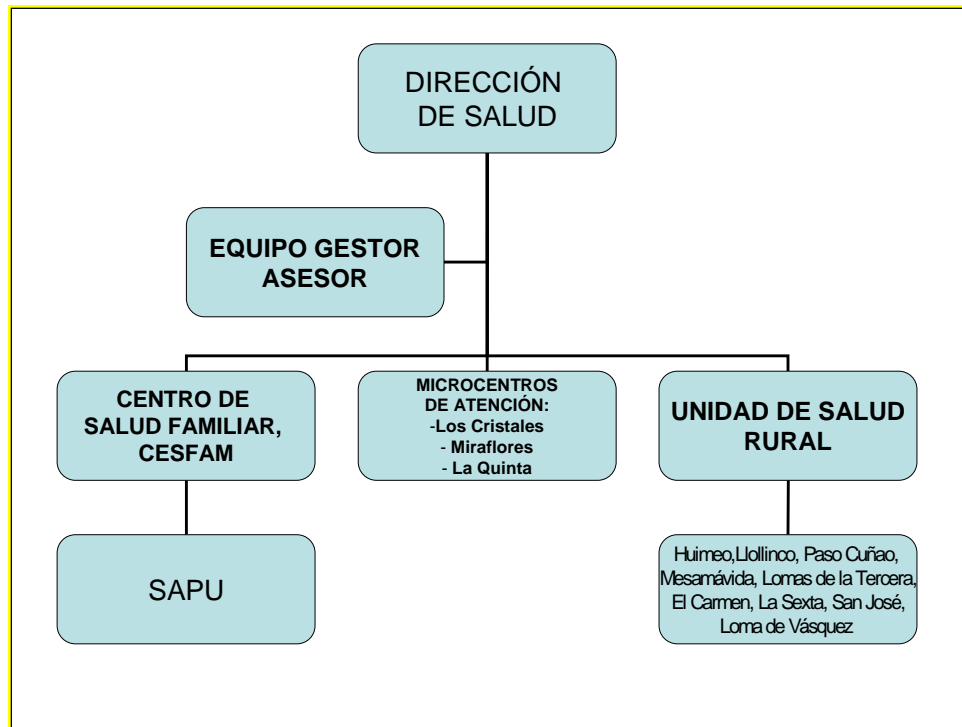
DIRECCIÓN DE SALUD

EQUIPO GESTOR ASESOR

CENTRO DE SALUD FAMILIAR, CESFAM

MICROCENTROS DE ATENCIÓN:
-Los Cristales
- Miraflores
- La Quinta

UNIDAD DE SALUD RURAL

SAPU

Huimeo,Llollinco, Paso Cuñao, Mesamávida, Lomas de la Tercera, El Carmen, La Sexta, San José, Loma de Vásquez